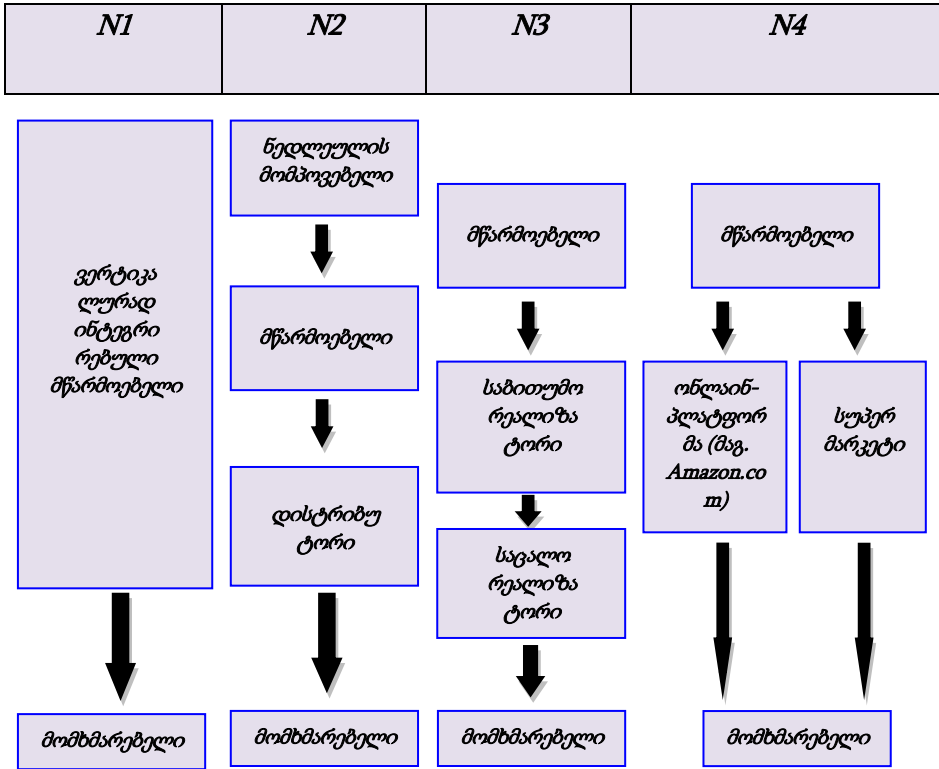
| N1 | N2 | N3 | N4 |
|---|---|---|---|
| | | | |

ვერტიკა ლურად ინტეგრი რებული მწარმოებელი

მომხმარებელი

ნედლეულის მომპოვებელი

მწარმოებელი

დისტრიბუ ტორი

მომხმარებელი

მწარმოებელი

საბითუმო რეალიზა ტორი

საცალო რეალიზა ტორი

მომხმარებელი

მწარმოებელი

ონლაინ-პლატფორმა (მაგ. Amazon.com)

სუპერ მარკეტი

მომხმარებელი